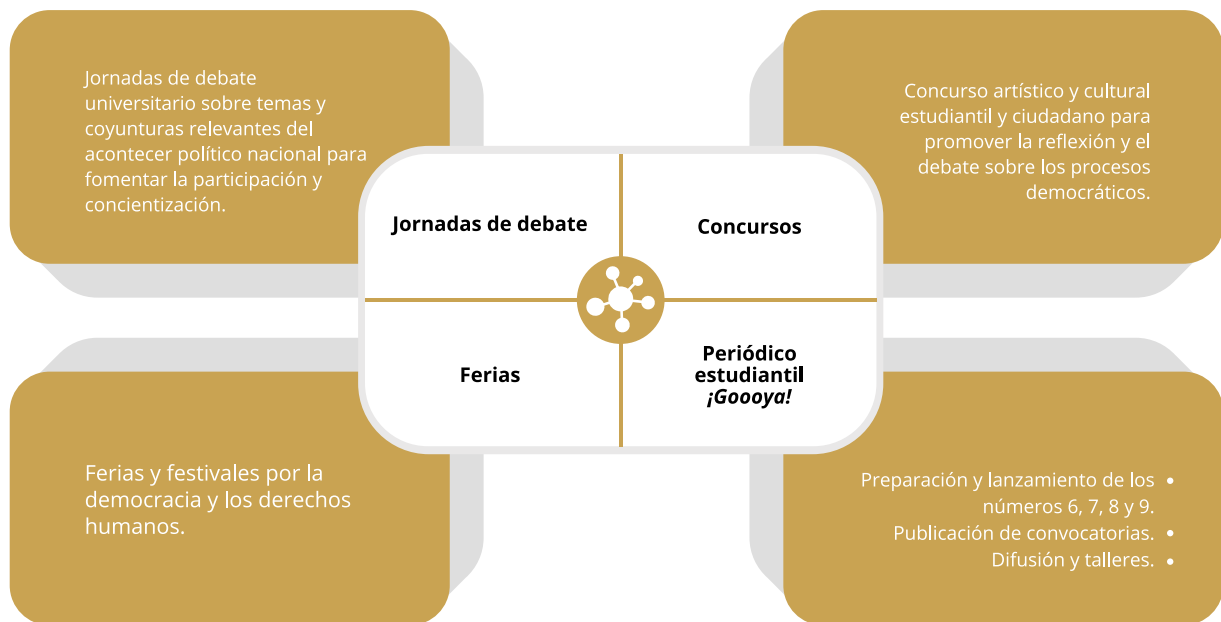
Jornadas de debate universitario sobre temas y coyunturas relevantes del acontecer político nacional para fomentar la participación y concientización.

Concurso artístico y cultural estudiantil y ciudadano para promover la reflexión y el debate sobre los procesos democráticos.

Jornadas de debate

Concursos

Ferias

Periódico estudiantil ¡Goooya!

Ferias y festivales por la democracia y los derechos humanos.

Preparación y lanzamiento de los números 6, 7, 8 y 9. •
Publicación de convocatorias. •
Difusión y talleres. •